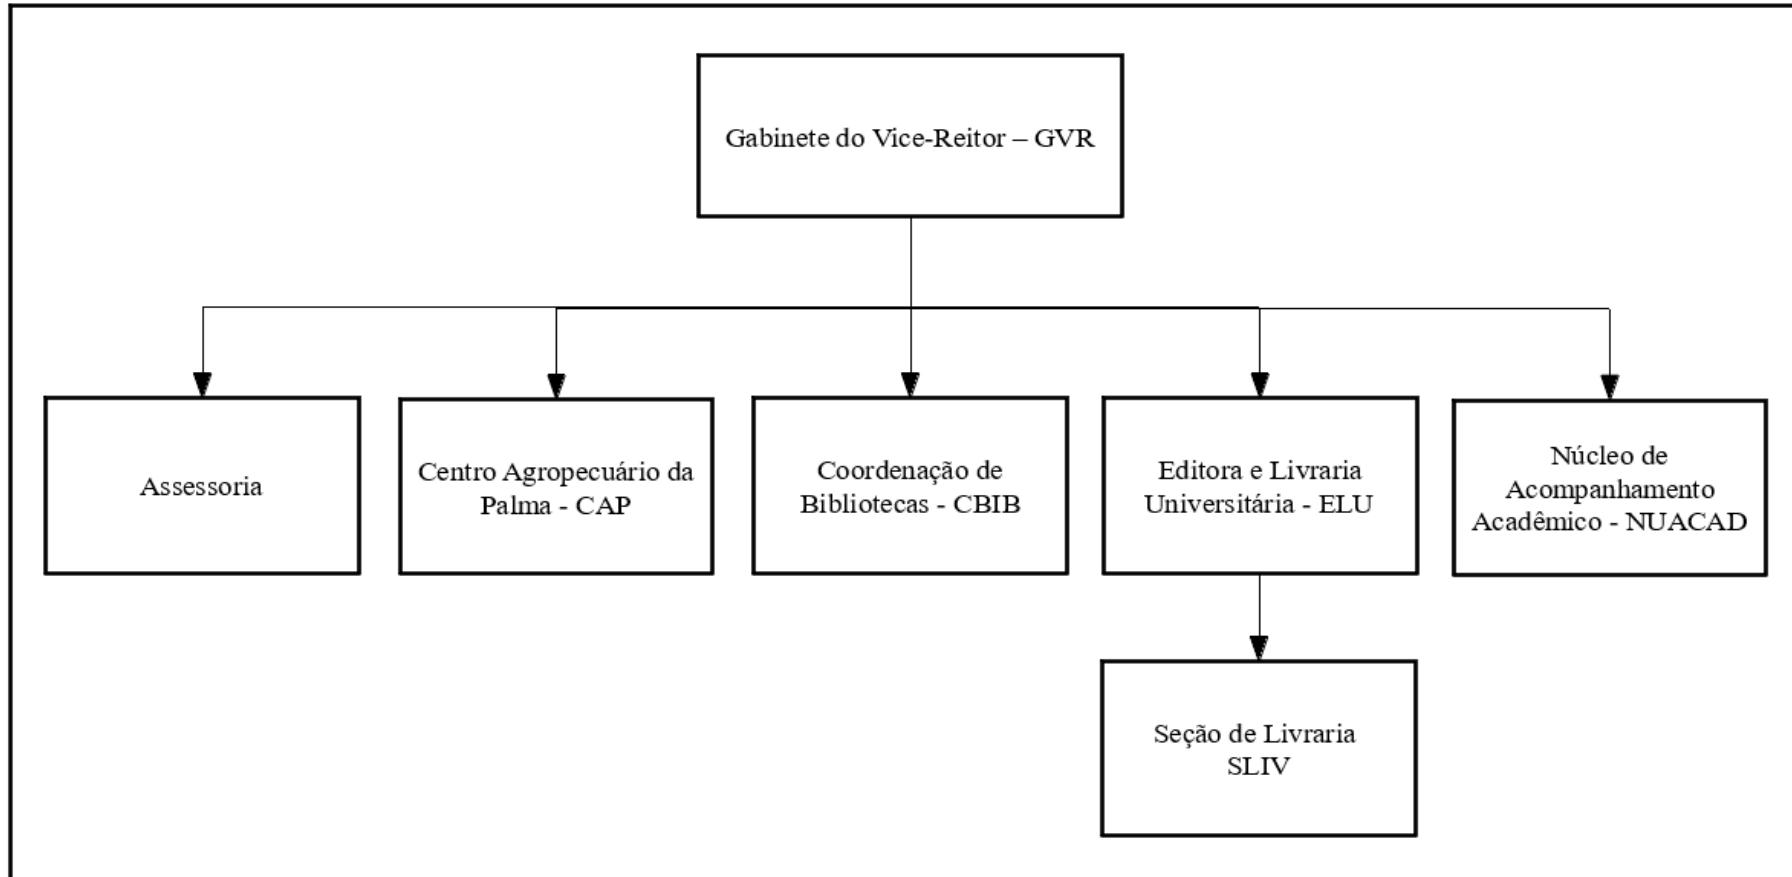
Gabinete do Vice-Reitor – GVR

Assessoria

Centro Agropecuário da Palma - CAP

Coordenação de Bibliotecas - CBIB

Editora e Livraria Universitária - ELU

Núcleo de Acompanhamento Acadêmico - NUACAD

Seção de Livraria SLIV